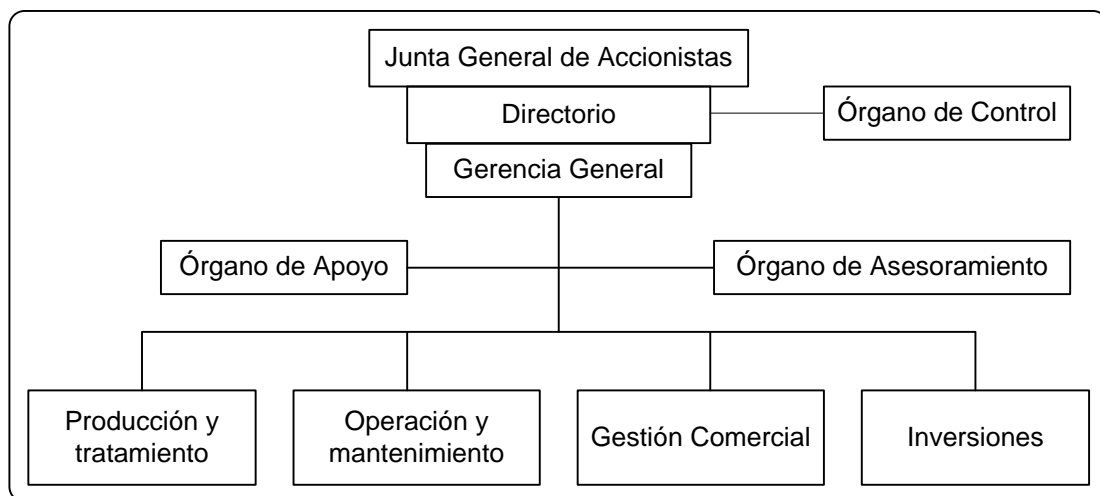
Junta General de Accionistas

Directorio

Órgano de Control

Gerencia General

Órgano de Apoyo

Órgano de Asesoramiento

Producción y tratamiento

Operación y mantenimiento

Gestión Comercial

Inversiones